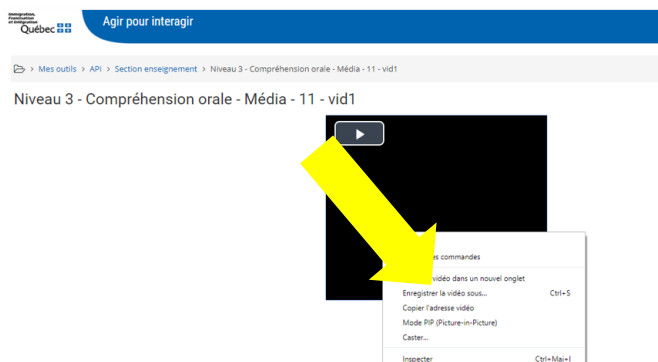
Immigration, Francisation et Intégration Québec

Agir pour interagir

Mes outils > API > Section enseignement > Niveau 3 - Compréhension orale - Média - 11 - vid1

Niveau 3 - Compréhension orale - Média - 11 - vid1

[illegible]s commandes

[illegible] vidéo dans un nouvel onglet

Enregistrer la vidéo sous... Ctrl+S

Copier l'adresse vidéo

Mode PIP (Picture-in-Picture)

Caster...

Inspecter Ctrl+Maj+I